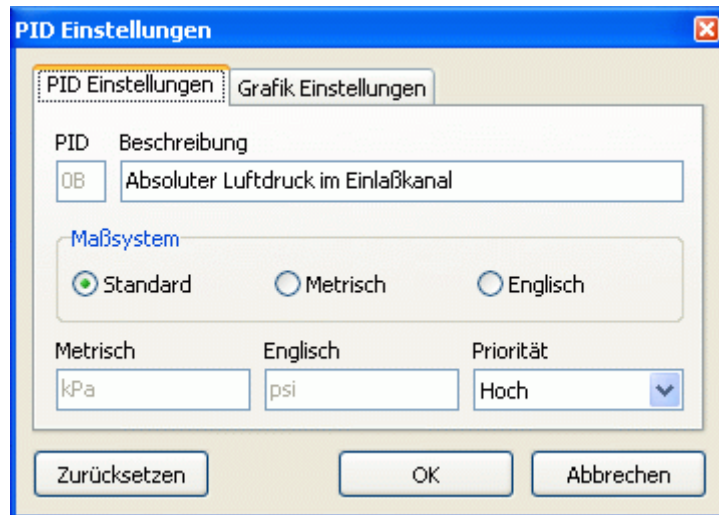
PID Einstellungen

PID Einstellungen | Grafik Einstellungen

PID Beschreibung

0B Absoluter Luftdruck im Einlaßkanal

Maßsystem

Standard Metrisch Englisch

Metrisch Englisch Priorität

kPa psi Hoch

Zurücksetzen OK Abbrechen